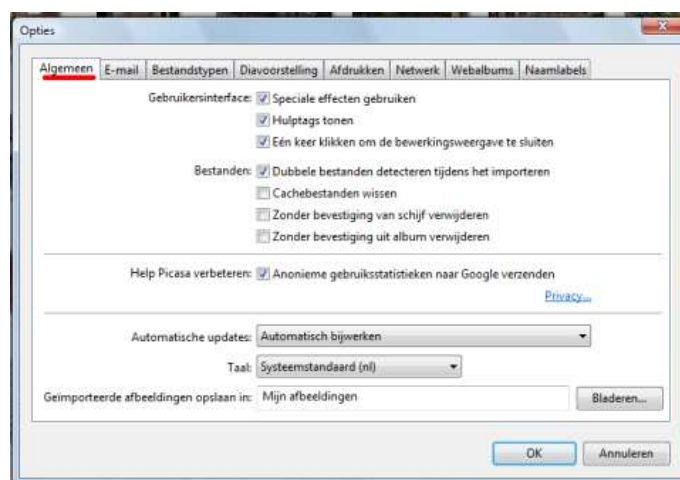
Opties

Algemeen | E-mail | Bestandstypen | Diavoorstelling | Afdrukken | Netwerk | Webalbums | Naamlabels

Gebruikersinterface: Speciale effecten gebruiken
Hulptags tonen
Eén keer klikken om de bewerkingsweergave te sluiten

Bestanden: Dubbele bestanden detecteren tijdens het importeren
Cachebestanden wissen
Zonder bevestiging van schijf verwijderen
Zonder bevestiging uit album verwijderen

Help Picasa verbeteren: Anonieme gebruiksstatistieken naar Google verzenden
Privacy...

Automatische updates: Automatisch bijwerken

Taal: Systeemstandaard (nl)

Geïmporteerde afbeeldingen opslaan in: Mijn afbeeldingen
Bladeren...

OK
Annuleren